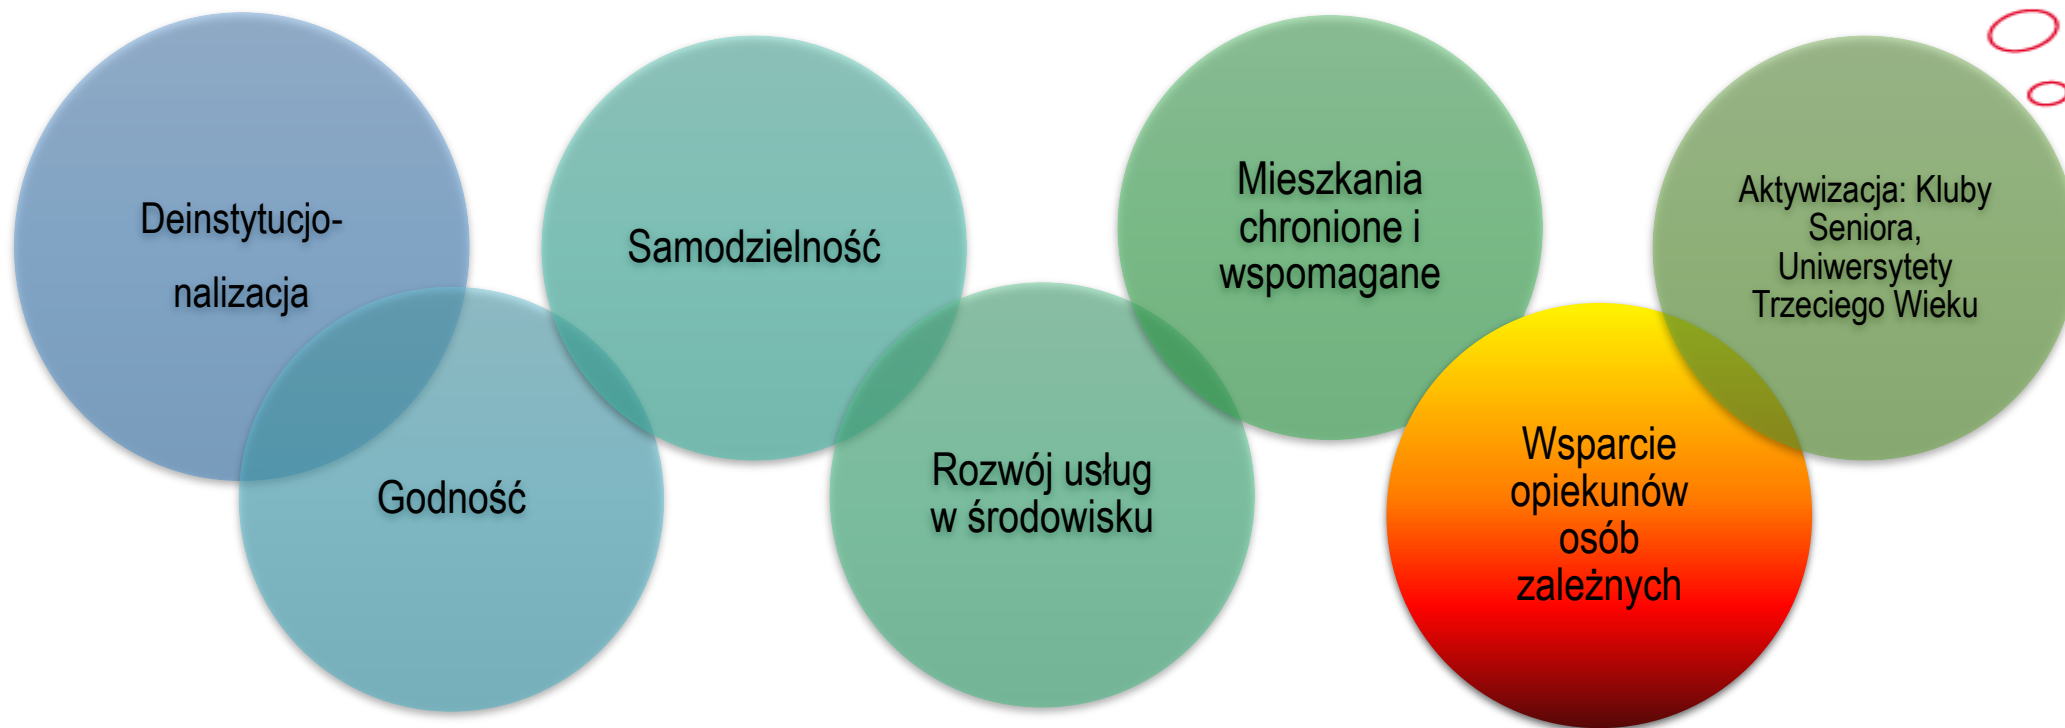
Deinstytucjonalizacja

Godność

Samodzielność

Rozwój usług w środowisku

Mieszkania chronione i wspomagane

Wsparcie opiekunów osób zależnych

Aktywizacja: Kluby Seniora, Uniwersytety Trzeciego Wieku